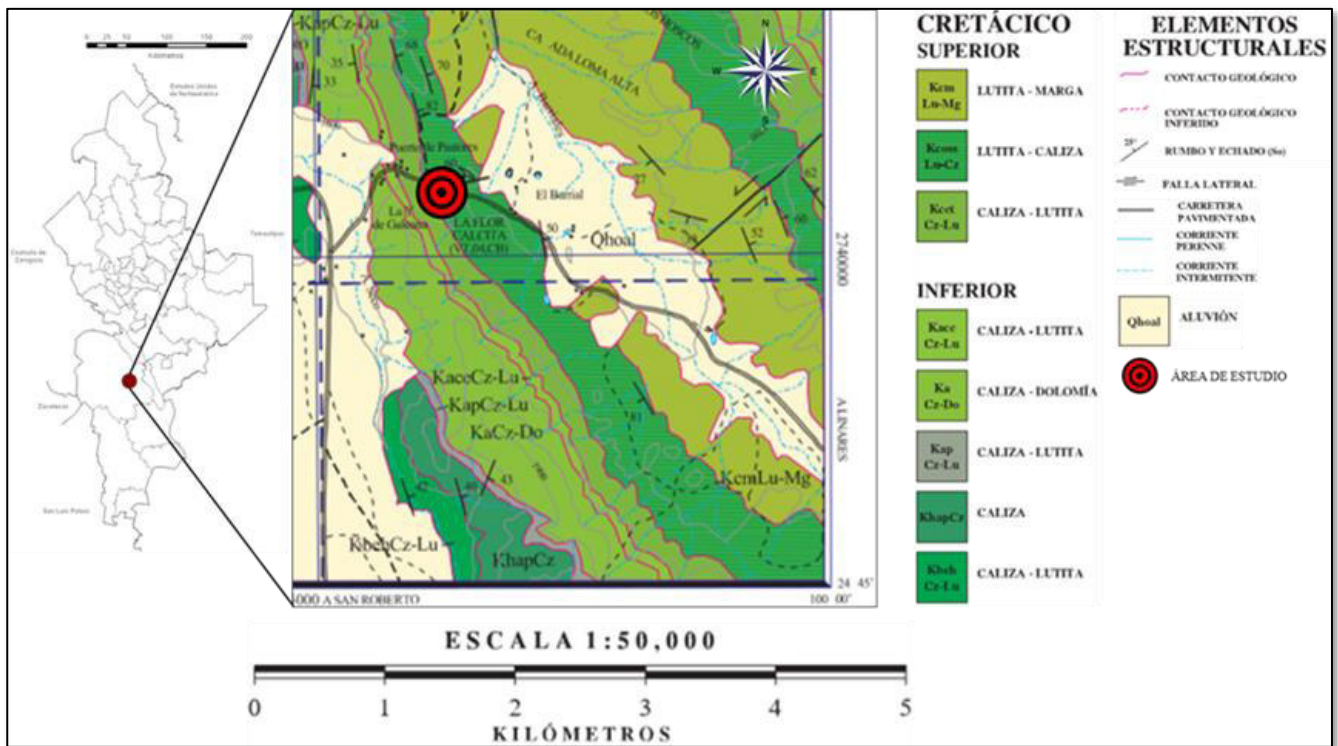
0 25 50 100 150 200
Kilómetros

Estados Unidos de Norteamérica

Coahuila de Zaragoza

Tamaulipas

Zacatecas

San Luis Potosí

KapCz-Lu
35
33
68
70
62
Puerto de Pastores
La de Gabuba
LA FLOR CALCITA
El Barrial
50
Qhoal
CA ADA LOMA ALTA
27
36
52
60
62
N
W
E
2740000
KaceCz-Lu
KapCz-Lu
KaCz-Do
81
40
43
KcmLu-Mg
KbehCz-Lu
KhapCz
LINARES
24 45'
100 00'
000 A SAN ROBERTO

CRETÁCICO
SUPERIOR

Kcm Lu-Mg
LUTITA - MARGA

Kcss Lu-Cz
LUTITA - CALIZA

Kcet Cz-Lu
CALIZA - LUTITA

INFERIOR

Kace Cz-Lu
CALIZA - LUTITA

Ka Cz-Do
CALIZA - DOLOMÍA

Kap Cz-Lu
CALIZA - LUTITA

KhapCz
CALIZA

Kbeh Cz-Lu
CALIZA - LUTITA

ELEMENTOS ESTRUCTURALES

CONTACTO GEOLÓGICO

CONTACTO GEOLÓGICO INFERIDO

25°
RUMBO Y ECHADO (So)

FALLA LATERAL

CARRETERA PAVIMENTADA

CORRIENTE PERENNE

CORRIENTE INTERMITENTE

Qhoal
ALUVIÓN

ÁREA DE ESTUDIO

ESCALA 1:50,000

0 1 2 3 4 5
KILÓMETROS